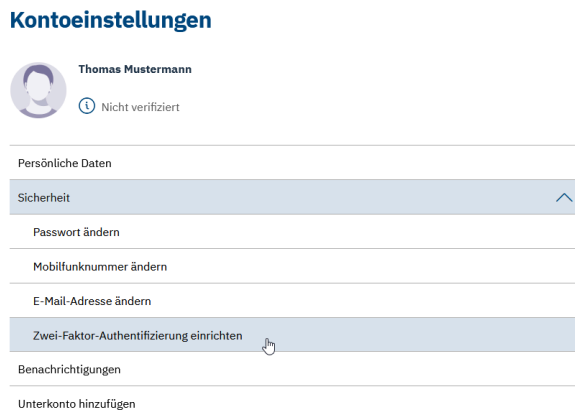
Kontoeinstellungen

Thomas Mustermann

Nicht verifiziert

Persönliche Daten

Sicherheit

Passwort ändern

Mobilfunknummer ändern

E-Mail-Adresse ändern

Zwei-Faktor-Authentifizierung einrichten

Benachrichtigungen

Unterkonto hinzufügen